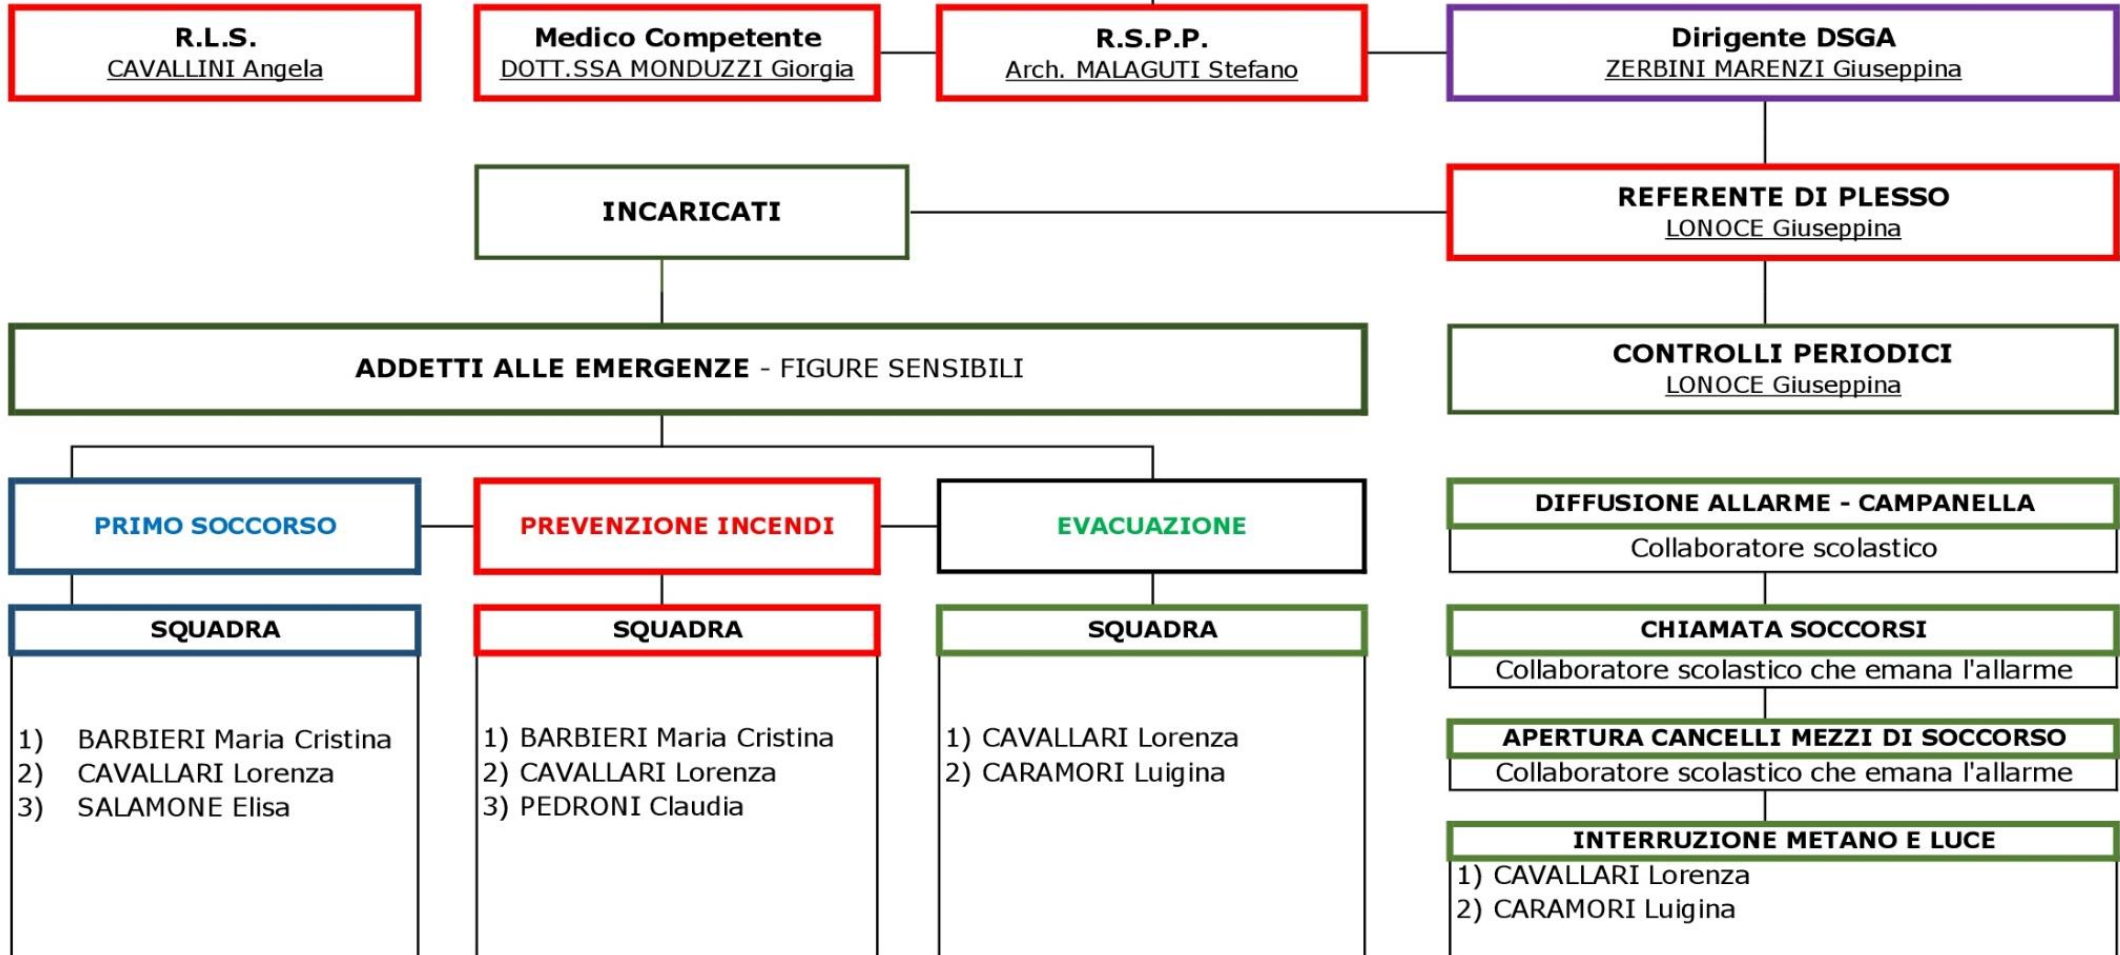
R.L.S.
CAVALLINI Angela

Medico Competente
DOTT.SSA MONDUZZI Giorgia

R.S.P.P.
Arch. MALAGUTI Stefano

Dirigente DSGA
ZERBINI MARENZI Giuseppina

INCARICATI

REFERENTE DI PLESSO
LONOCE Giuseppina

ADDETTI ALLE EMERGENZE - FIGURE SENSIBILI

CONTROLLI PERIODICI
LONOCE Giuseppina

PRIMO SOCCORSO

SQUADRA

1) BARBIERI Maria Cristina
2) CAVALLARI Lorenza
3) SALAMONE Elisa

PREVENZIONE INCENDI

SQUADRA

1) BARBIERI Maria Cristina
2) CAVALLARI Lorenza
3) PEDRONI Claudia

EVACUAZIONE

SQUADRA

1) CAVALLARI Lorenza
2) CARAMORI Luigina

DIFFUSIONE ALLARME - CAMPANELLA
Collaboratore scolastico

CHIAMATA SOCCORSI
Collaboratore scolastico che emana l'allarme

APERTURA CANCELLI MEZZI DI SOCCORSO
Collaboratore scolastico che emana l'allarme

INTERRUZIONE METANO E LUCE
1) CAVALLARI Lorenza
2) CARAMORI Luigina